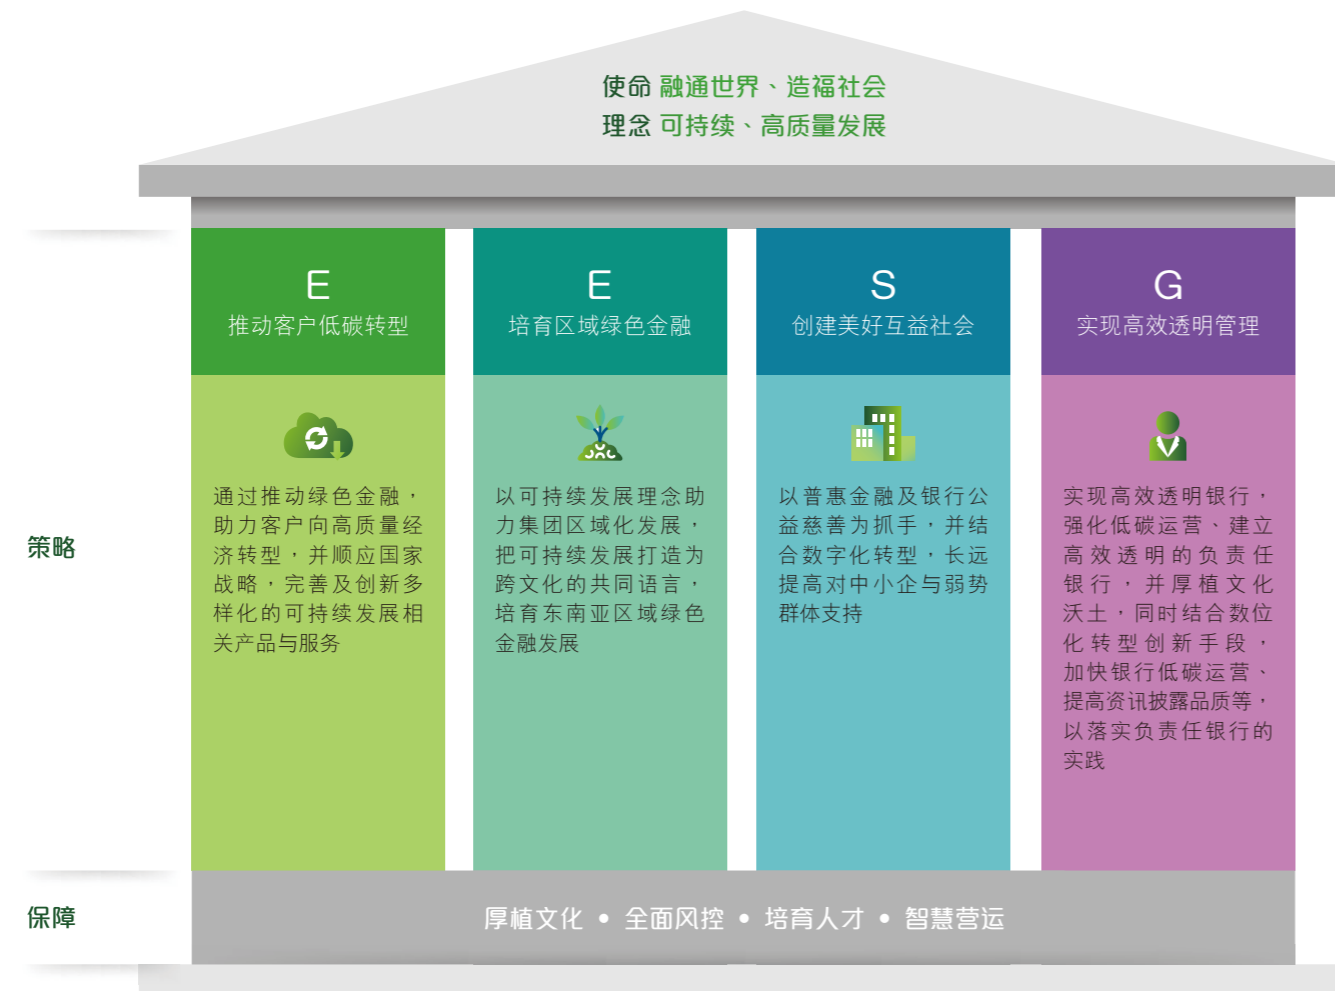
使命 融通世界、造福社会
理念 可持续、高质量发展

策略

E
推动客户低碳转型

通过推动绿色金融，助力客户向高质量经济转型，并顺应国家战略，完善及创新多样化的可持续发展相关产品与服务

E
培育区域绿色金融

以可持续发展理念助力集团区域化发展，把可持续发展打造为跨文化的共同语言，培育东南亚区域绿色金融发展

S
创建美好互益社会

以普惠金融及银行公益慈善为抓手，并结合数字化转型，长远提高对中小企与弱势群体支持

G
实现高效透明管理

实现高效透明银行，强化低碳运营、建立高效透明的负责任银行，并厚植文化沃土，同时结合数位化转型创新手段，加快银行低碳运营、提高资讯披露品质等，以落实负责任银行的实践

保障

厚植文化 • 全面风控 • 培育人才 • 智慧营运